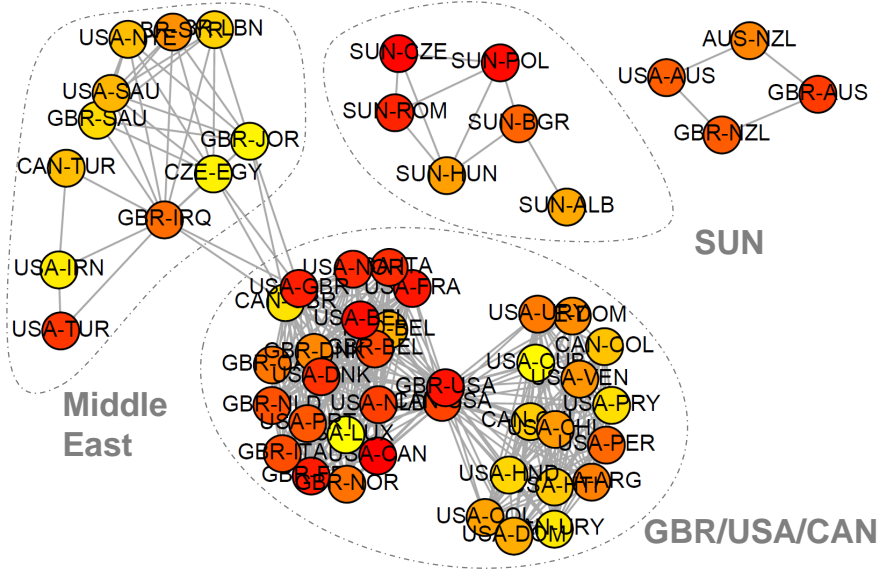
USA-NIE
BR-SYR
LBN
USA-SAU
GBR-SAU
GBR-JOR
CAN-TUR
CZE-EGY
GBR-IRQ
USA-IRN
USA-TUR
Middle East
SUN-CZE
SUN-POL
SUN-ROM
SUN-BGR
SUN-HUN
SUN-ALB
SUN
AUS-NZL
USA-AUS
GBR-AUS
GBR-NZL
USA-NOR
ITA
USA-GBR
USA-FRA
CAN-GBR
USA-BEL
BEL
GBR-BEL
GBR-DNK
USA-DNK
GBR-NLD
GBR-USA
USA-NLD
USA-PRT
LUX
GBR-ITA
USA-CAN
GBR-NOR
USA-URY
DOM
CAN-COL
USA-CUB
USA-VEN
USA-PRY
CAN
USA-CHI
USA-PER
USA-HND
USA-HTI
ARG
USA-COL
USA-DOM
URY
GBR/USA/CAN